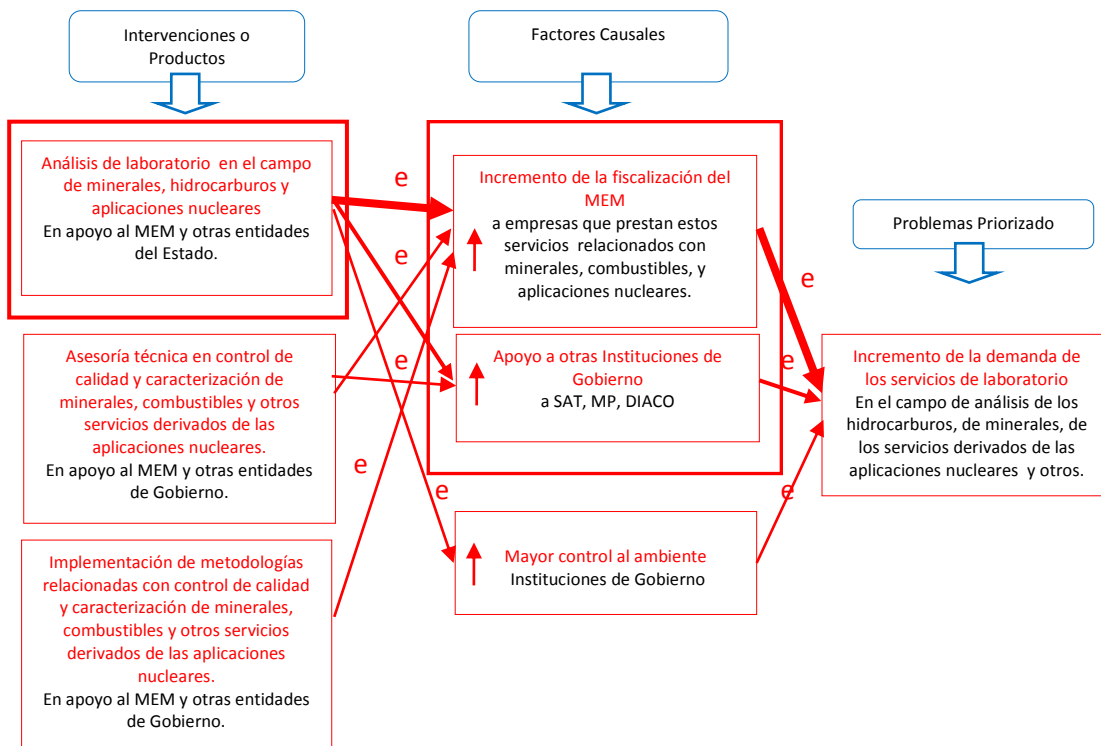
Intervenciones o Productos

Factores Causales

Análisis de laboratorio en el campo de minerales, hidrocarburos y aplicaciones nucleares
En apoyo al MEM y otras entidades del Estado.

e

Incremento de la fiscalización del MEM
a empresas que prestan estos servicios relacionados con minerales, combustibles, y aplicaciones nucleares.

Problemas Priorizado

e

e

e

Asesoría técnica en control de calidad y caracterización de minerales, combustibles y otros servicios derivados de las aplicaciones nucleares.
En apoyo al MEM y otras entidades de Gobierno.

e

Apoyo a otras Instituciones de Gobierno
a SAT, MP, DIACO

e

Incremento de la demanda de los servicios de laboratorio
En el campo de análisis de los hidrocarburos, de minerales, de los servicios derivados de las aplicaciones nucleares y otros.

e

e

e

Implementación de metodologías relacionadas con control de calidad y caracterización de minerales, combustibles y otros servicios derivados de las aplicaciones nucleares.
En apoyo al MEM y otras entidades de Gobierno.

Mayor control al ambiente
Instituciones de Gobierno